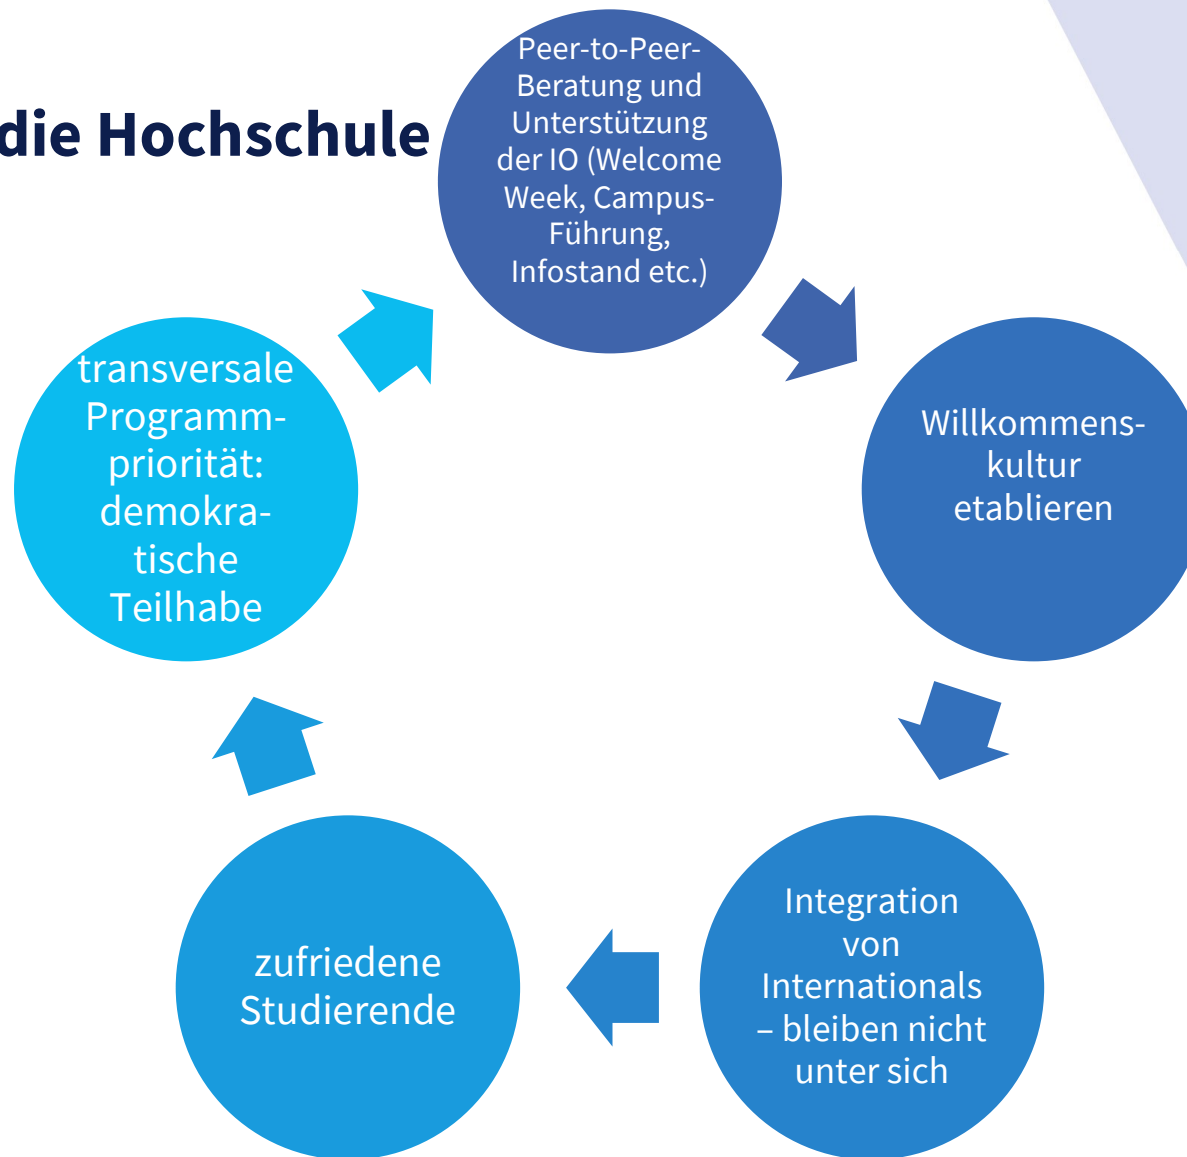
die Hochschule

Peer-to-Peer-Beratung und Unterstützung der IO (Welcome Week, Campus-Führung, Infostand etc.)

Willkommenskultur etablieren

Integration von Internationals – bleiben nicht unter sich

zufriedene Studierende

transversale Programmpriorität: demokratische Teilhabe